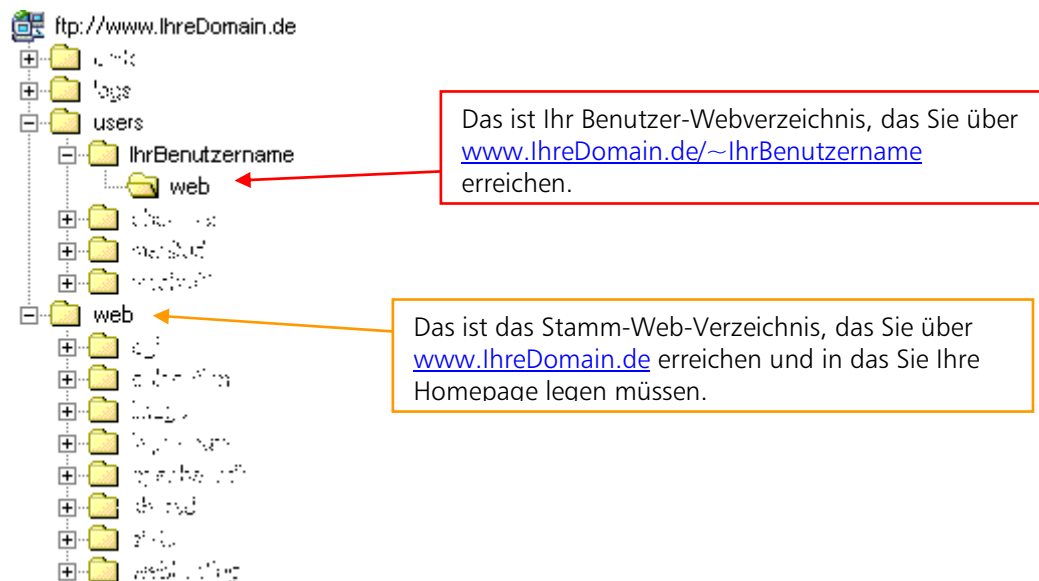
ftp://www.IhreDomain.de
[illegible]
logs
users
IhrBenutzername
web
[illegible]
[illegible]
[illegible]
web
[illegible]
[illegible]
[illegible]
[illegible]
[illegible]
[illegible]
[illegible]
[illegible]

Das ist Ihr Benutzer-Webverzeichnis, das Sie über www.IhreDomain.de/~IhrBenutzername erreichen.

Das ist das Stamm-Web-Verzeichnis, das Sie über www.IhreDomain.de erreichen und in das Sie Ihre Homepage legen müssen.